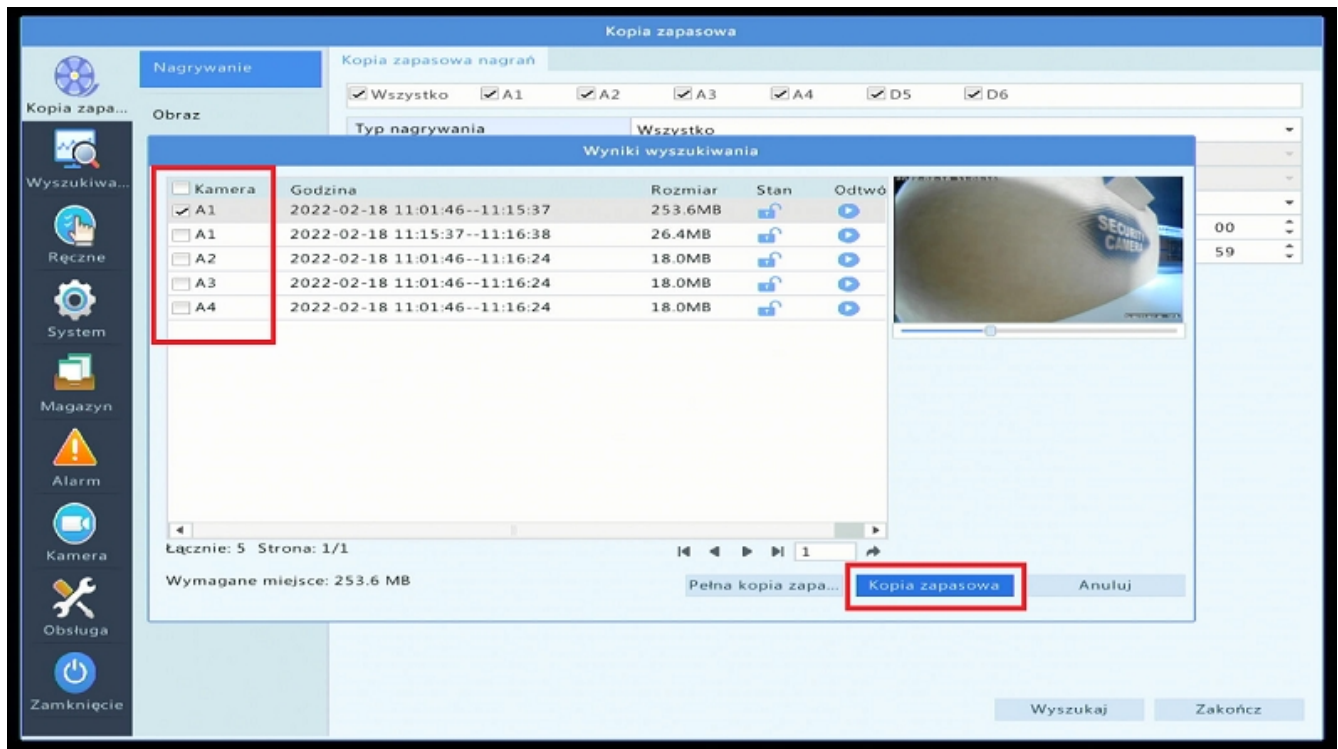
Kopia zapasowa

Kopia zapa...
Wyszukiwa...
Ręczne
System
Magazyn
Alarm
Kamera
Obsługa
Zamknięcie

Nagrywanie
Obraz

Kopia zapasowa nagrań

Wszystko A1 A2 A3 A4 D5 D6

Typ nagrywania Wszystko

00
59

Wyniki wyszukiwania

| Kamera | Godzina | Rozmiar | Stan | Odtwó |
|---|---|---|---|---|
| A1 | 2022-02-18 11:01:46--11:15:37 | 253.6MB | | |
| A1 | 2022-02-18 11:15:37--11:16:38 | 26.4MB | | |
| A2 | 2022-02-18 11:01:46--11:16:24 | 18.0MB | | |
| A3 | 2022-02-18 11:01:46--11:16:24 | 18.0MB | | |
| A4 | 2022-02-18 11:01:46--11:16:24 | 18.0MB | | |

SECURITY CAMERA

Łącznie: 5 Strona: 1/1

1

Wymagane miejsce: 253.6 MB

Pełna kopia zapa... Kopia zapasowa Anuluj

Wyszukaj Zakończ